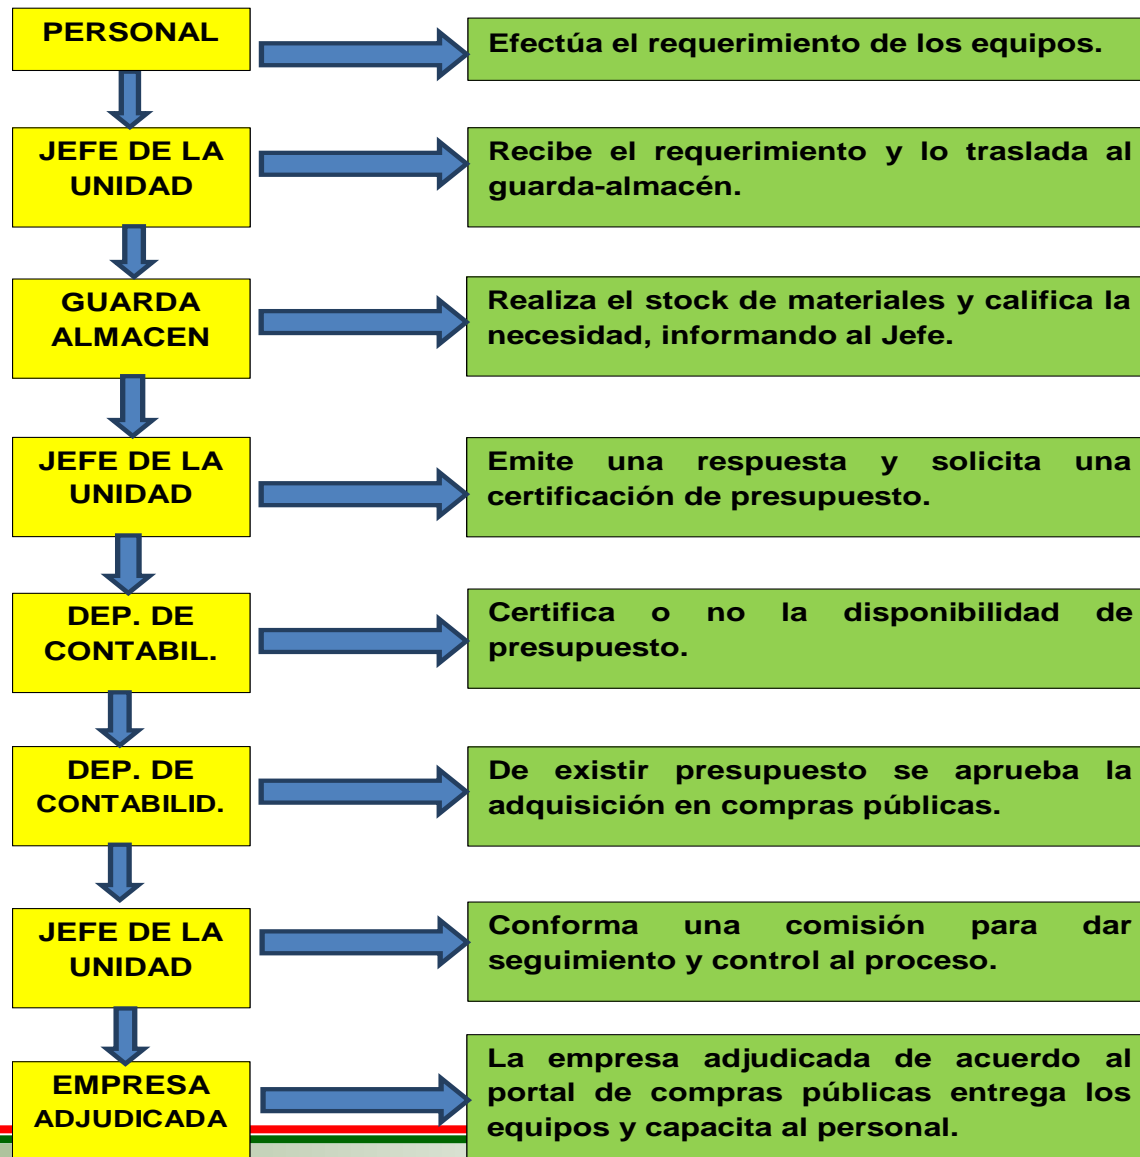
PERSONAL

Efectúa el requerimiento de los equipos.

JEFE DE LA UNIDAD

Recibe el requerimiento y lo traslada al guarda-almacén.

GUARDA ALMACEN

Realiza el stock de materiales y califica la necesidad, informando al Jefe.

JEFE DE LA UNIDAD

Emite una respuesta y solicita una certificación de presupuesto.

DEP. DE CONTABIL.

Certifica o no la disponibilidad de presupuesto.

DEP. DE CONTABILID.

De existir presupuesto se aprueba la adquisición en compras públicas.

JEFE DE LA UNIDAD

Conforma una comisión para dar seguimiento y control al proceso.

EMPRESA ADJUDICADA

La empresa adjudicada de acuerdo al portal de compras públicas entrega los equipos y capacita al personal.